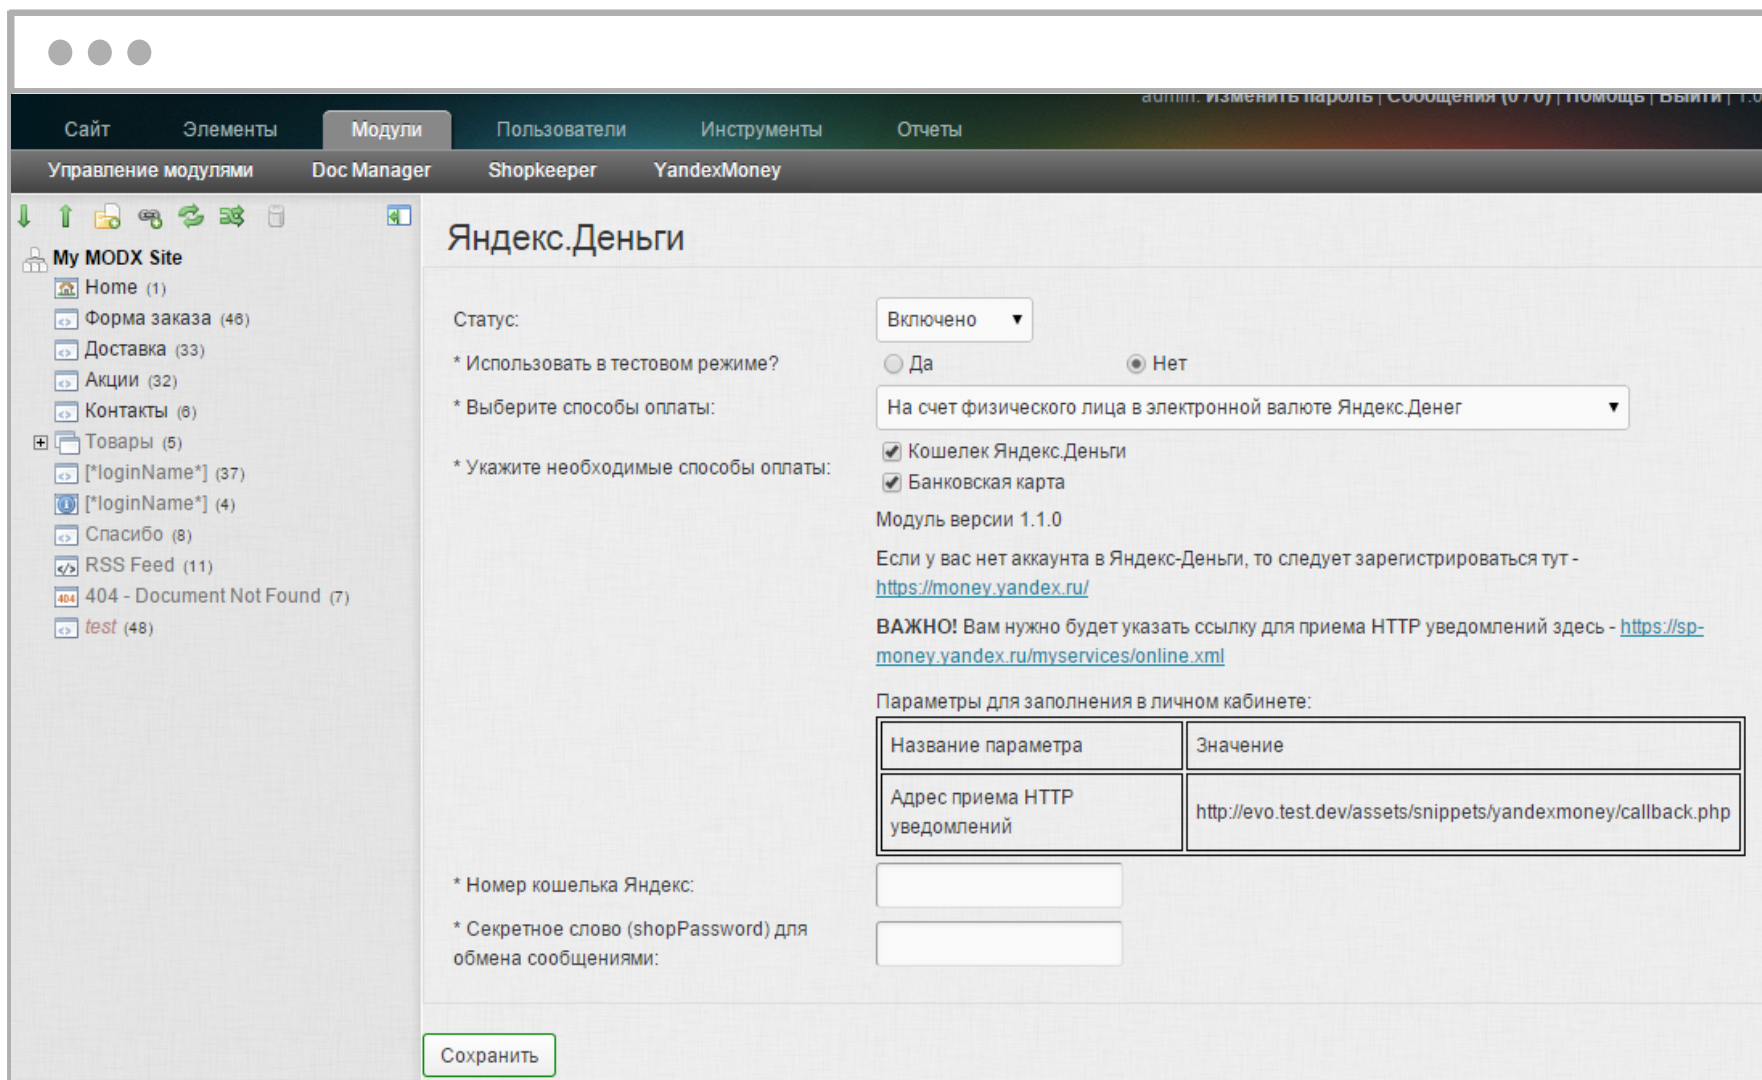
admin: Изменить пароль | Сообщения (0 / 0) | Помощь | Выйти | 1.0

Сайт Элементы Модули Пользователи Инструменты Отчеты

Управление модулями Doc Manager Shopkeeper YandexMoney

My MODX Site
Home (1)
Форма заказа (46)
Доставка (33)
Акции (32)
Контакты (6)
Товары (5)
[*loginName*] (37)
[*loginName*] (4)
Спасибо (8)
RSS Feed (11)
404 - Document Not Found (7)
test (48)

Яндекс.Деньги

Статус: Включено

* Использовать в тестовом режиме? Да Нет

* Выберите способы оплаты: На счет физического лица в электронной валюте Яндекс.Денег

* Укажите необходимые способы оплаты: Кошелек Яндекс.Деньги Банковская карта

Модуль версии 1.1.0

Если у вас нет аккаунта в Яндекс-Деньги, то следует зарегистрироваться тут - https://money.yandex.ru/

ВАЖНО! Вам нужно будет указать ссылку для приема HTTP уведомлений здесь - https://sp-money.yandex.ru/myservices/online.xml

Параметры для заполнения в личном кабинете:

| Название параметра | Значение |
|---|---|
| Адрес приема HTTP уведомлений | http://evo.test.dev/assets/snippets/yandexmoney/callback.php |

* Номер кошелька Яндекс:

* Секретное слово (shopPassword) для обмена сообщениями:

Сохранить